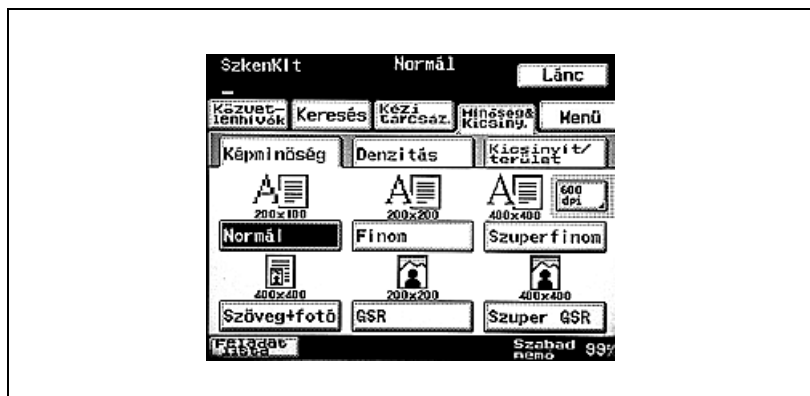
SzkenKlt
Normál
Lánc

Közvet-lenhívók
Keresés
Kézi tárcsáz.
Minőség& Kicsiny.
Menü

Képminőség
Denzitás
Kicsinyít/terület

200x100
200x200
400x400
600 dpi

Normál
Finom
Szuperfinom

400x400
200x200
400x400

Szöveg+fotó
GSR
Szuper GSR

Feladat lista
Szabad memo
99%